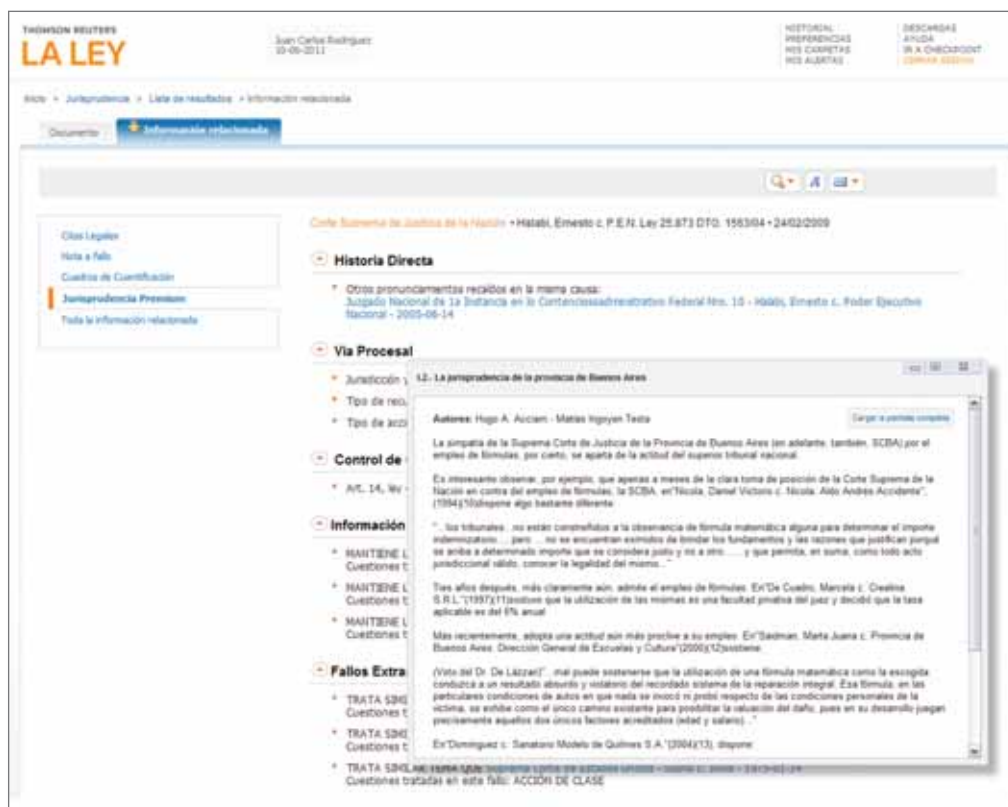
THOMSON REUTERS
LA LEY

Juan Carlos Rodríguez
10-06-2011

HISTORIAL
PREFERENCIAS
MIS CARPETAS
MIS ALERTAS

DESCARGAS
AYUDA
IR A CHECKPOINT
CERRAR SESIÓN

Inicio > Jurisprudencia > Lista de resultados > Información relacionada

Documento
Información relacionada

Citas Legales
Nota a fallo
Cuadros de Cuantificación
Jurisprudencia Premium
Toda la información relacionada

Corte Suprema de Justicia de la Nación • Halabi, Ernesto c. P.E.N. Ley 25.873 DTO. 1563/04 • 24/02/2009

Historia Directa

Otros pronunciamientos recaídos en la misma causa:
Juzgado Nacional de 1a Instancia en lo Contenciosoadministrativo Federal Nro. 10 - Halabi, Ernesto c. Poder Ejecutivo Nacional - 2005-06-14

Vía Procesal

Jurisdicción y
Tipo de rec
Tipo de acc

Control de

Art. 14, ley

Información

MANTIENE L
Cuestiones t
MANTIENE L
Cuestiones t
MANTIENE L
Cuestiones t

Fallos Extra

TRATA SIMIL
Cuestiones t
TRATA SIMIL
Cuestiones t
TRATA SIMILAR TEMA QUE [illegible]
Cuestiones tratadas en este fallo: ACCIÓN DE CLASE

I.2.- La jurisprudencia de la provincia de Buenos Aires

Autores: Hugo A. Acciarri - Matías Irigoyen Testa

Cargar a pantalla completa

La simpatía de la Suprema Corte de Justicia de la Provincia de Buenos Aires (en adelante, también, SCBA) por el empleo de fórmulas, por cierto, se aparta de la actitud del superior tribunal nacional.

Es interesante observar, por ejemplo, que apenas a meses de la clara toma de posición de la Corte Suprema de la Nación en contra del empleo de fórmulas, la SCBA, en"Nicola, Daniel Victorio c. Nicola, Aldo Andrés Accidente", (1994)(10)dispone algo bastante diferente:

"...los tribunales ...no están constreñidos a la observancia de fórmula matemática alguna para determinar el importe indemnizatorio..... pero .... no se encuentran eximidos de brindar los fundamentos y las razones que justifican porqué se arriba a determinado importe que se considera justo y no a otro...... y que permita, en suma, como todo acto jurisdiccional válido, conocer la legalidad del mismo..."

Tres años después, más claramente aún, admite el empleo de fórmulas. En"De Cuadro, Marcela c. Ceelina S.R.L."(1997)(11)sostuvo que la utilización de las mismas es una facultad privativa del juez y decidió que la tasa aplicable es del 6% anual.

Más recientemente, adopta una actitud aún más proclive a su empleo. En"Sadman, Marta Juana c. Provincia de Buenos Aires. Dirección General de Escuelas y Cultura"(2000)(12)sostiene:

(Voto del Dr. De Lázzari)"...mal puede sostenerse que la utilización de una fórmula matemática como la escogida conduzca a un resultado absurdo y violatorio del recordado sistema de la reparación integral. Esa fórmula, en las particulares condiciones de autos en que nada se invocó ni probó respecto de las condiciones personales de la víctima, se exhibe como el único camino asistente para posibilitar la valuación del daño, pues en su desarrollo juegan precisamente aquellos dos únicos factores acreditados (edad y salario)..."

En"Domínguez c. Sanatorio Modelo de Quilmes S.A."(2004)(13), dispone: